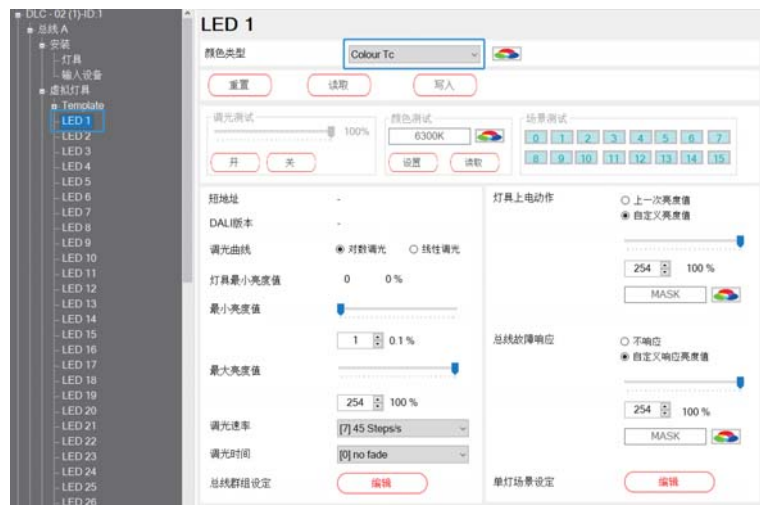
DLC - 02 (1)-ID:1
总线A
安装
灯具
输入设备
虚拟灯具
Template
LED 1
LED 2
LED 3
LED 4
LED 5
LED 6
LED 7
LED 8
LED 9
LED 10
LED 11
LED 12
LED 13
LED 14
LED 15
LED 16
LED 17
LED 18
LED 19
LED 20
LED 21
LED 22
LED 23
LED 24
LED 25
LED 26

LED 1

颜色类型 Colour Tc

重置 读取 写入

调光测试 100% 开 关

颜色测试 6300K 设置 读取

场景测试 0 1 2 3 4 5 6 7 8 9 10 11 12 13 14 15

短地址 -
DALI版本 -
调光曲线 对数调光 线性调光
灯具最小亮度值 0 0 %
最小亮度值
1 0.1 %
最大亮度值
254 100 %
调光速率 [7] 45 Steps/s
调光时间 [0] no fade
总线群组设定 编辑

灯具上电动作 上一次亮度值 自定义亮度值
254 100 %
MASK

总线故障响应 不响应 自定义响应亮度值
254 100 %
MASK

单灯场景设定 编辑